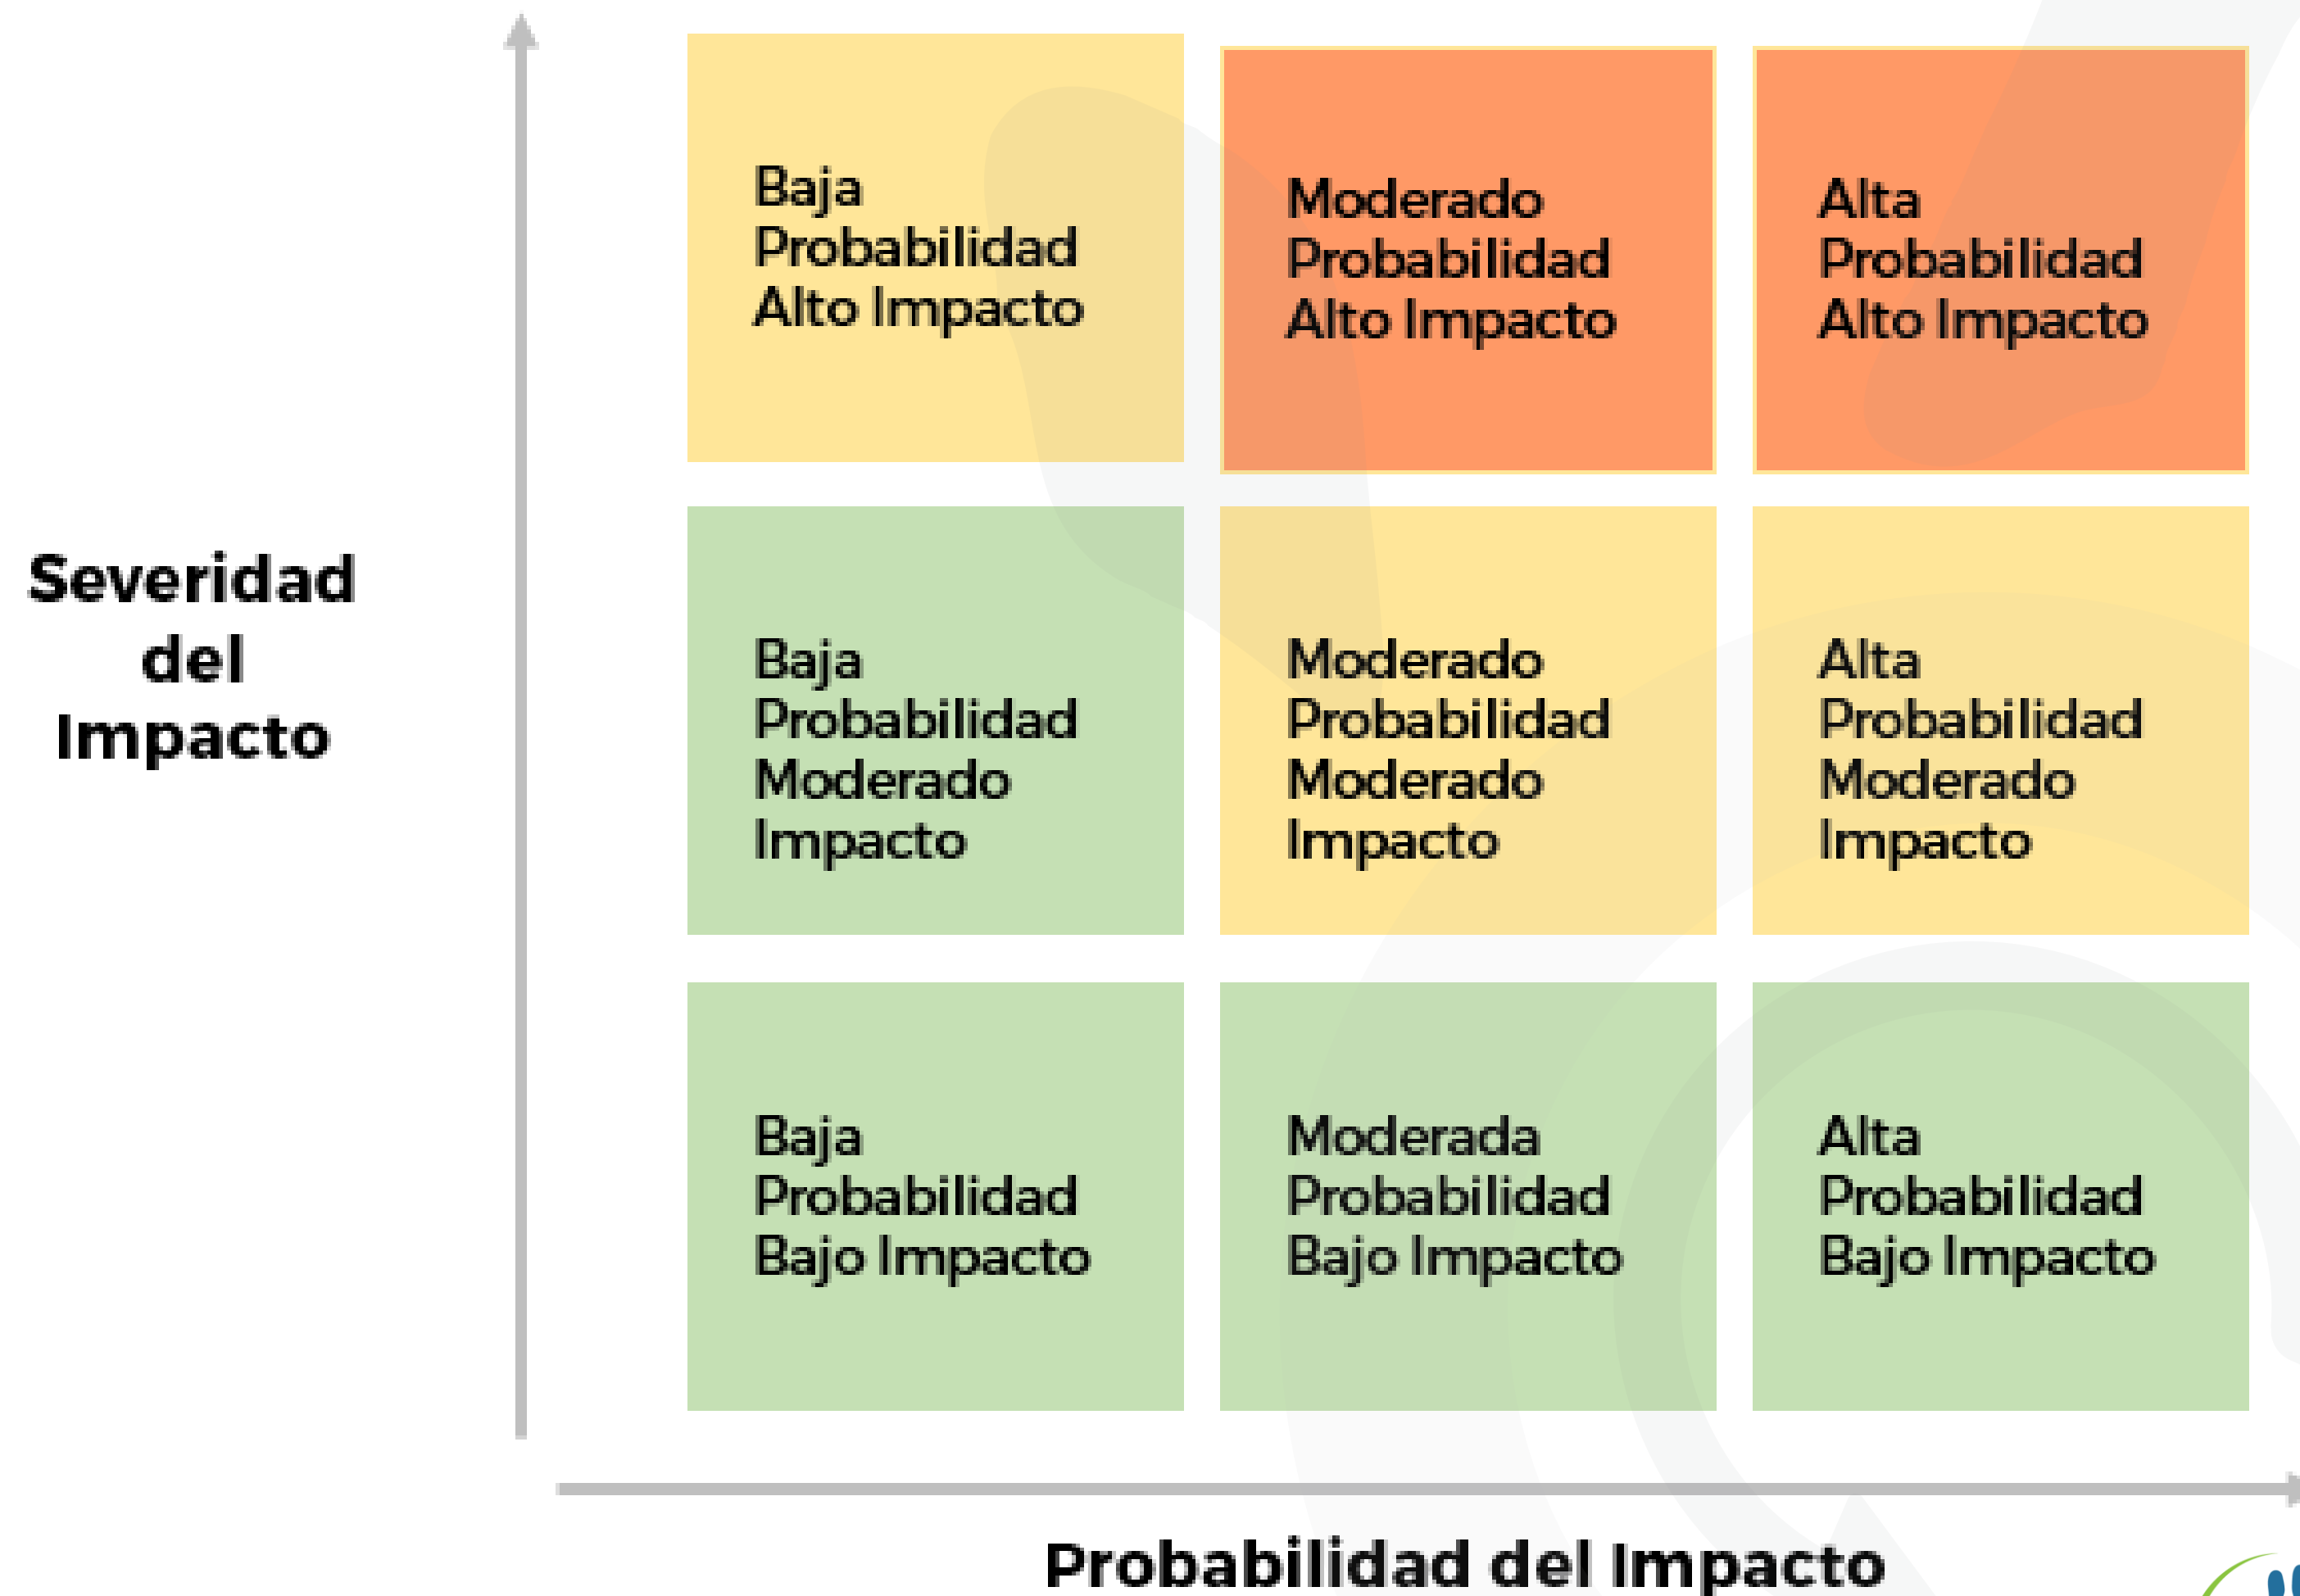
Severidad del Impacto

| Baja Probabilidad Alto Impacto | Moderado Probabilidad Alto Impacto | Alta Probabilidad Alto Impacto |
|---|---|---|
| Baja Probabilidad Moderado Impacto | Moderado Probabilidad Moderado Impacto | Alta Probabilidad Moderado Impacto |
| Baja Probabilidad Bajo Impacto | Moderada Probabilidad Bajo Impacto | Alta Probabilidad Bajo Impacto |

Probabilidad del Impacto